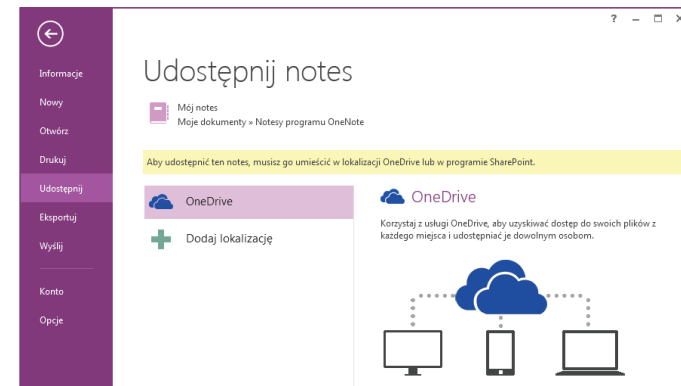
Informacje
Nowy
Otwórz
Drukuj
Udostępnij
Eksportuj
Wyślij
Konto
Opcje

?

Udostępnij notes

Mój notes
Moje dokumenty » Notesy programu OneNote

Aby udostępnić ten notes, musisz go umieścić w lokalizacji OneDrive lub w programie SharePoint.

OneDrive
Dodaj lokalizację

OneDrive

Korzystaj z usługi OneDrive, aby uzyskiwać dostęp do swoich plików z każdego miejsca i udostępniać je dowolnym osobom.